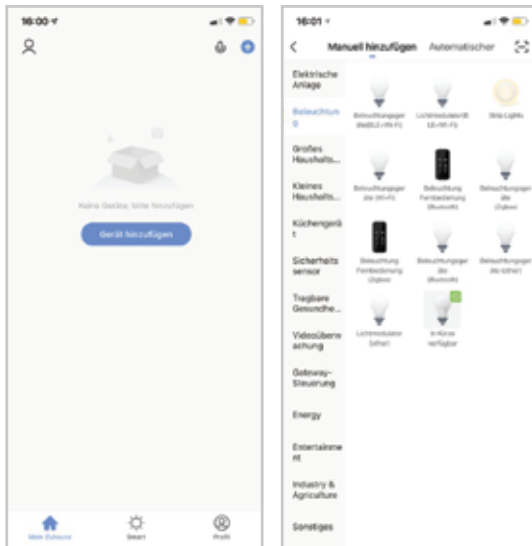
16:00

Keine Geräte, bitte hinzufügen

Gerät hinzufügen

Mein Zuhause
Smart
Profil

16:01

Manuell hinzufügen
Automatischer

Elektrische Anlage
Beleuchtung
Großes Haushalts...
Kleines Haushalts...
Küchengerät
Sicherheitssensor
Tragbare Gesundhe...
Videoüberwachung
Gateway-Steuerung
Energy
Entertainment
Industry & Agriculture
Sonstiges

Beleuchtungsgerät (BLE+Wi-Fi)
Lichtmodulator (BLE+Wi-Fi)
Strip Lights
Beleuchtungsgerät (Wi-Fi)
Beleuchtung Fernbedienung (Bluetooth)
Beleuchtungsgerät (Zigbee)
Beleuchtung Fernbedienung (Zigbee)
Beleuchtungsgerät (Bluetooth)
Beleuchtungsgerät (other)
Lichtmodulator (other)
In Kürze verfügbar